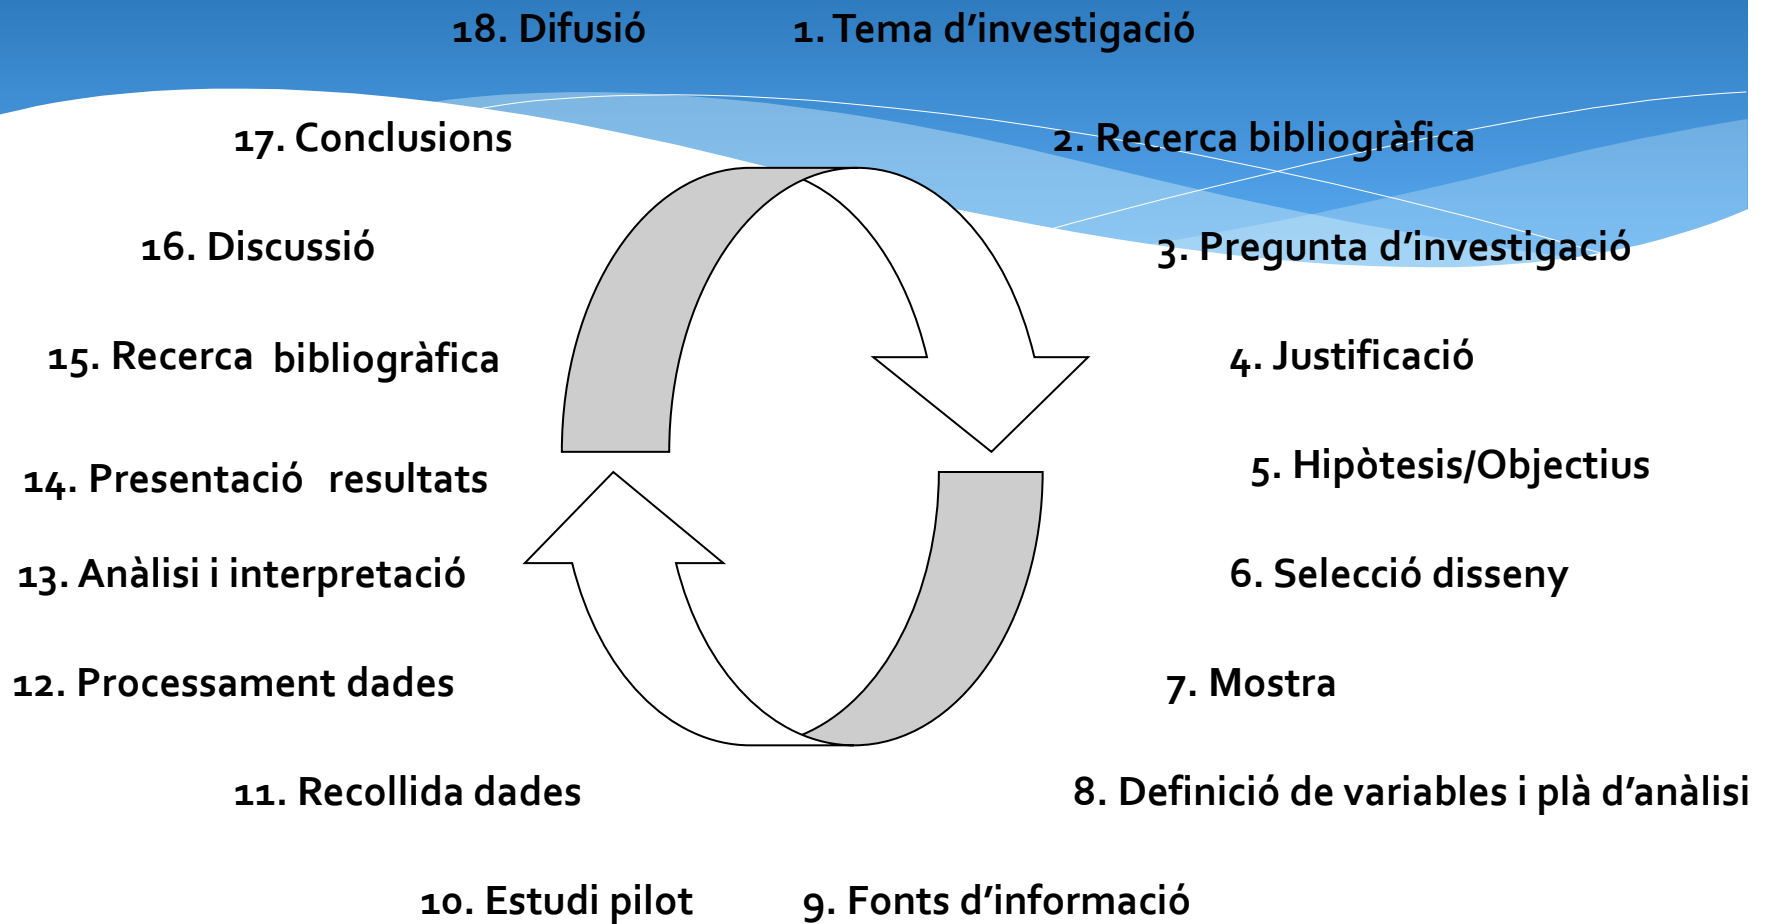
18. Difusió

1. Tema d'investigació

17. Conclusions

2. Recerca bibliogràfica

16. Discussió

3. Pregunta d'investigació

15. Recerca bibliogràfica

4. Justificació

14. Presentació resultats

5. Hipòtesis/Objectius

13. Anàlisi i interpretació

6. Selecció disseny

12. Processament dades

7. Mostra

11. Recollida dades

8. Definició de variables i plà d'anàlisi

10. Estudi pilot

9. Fonts d'informació